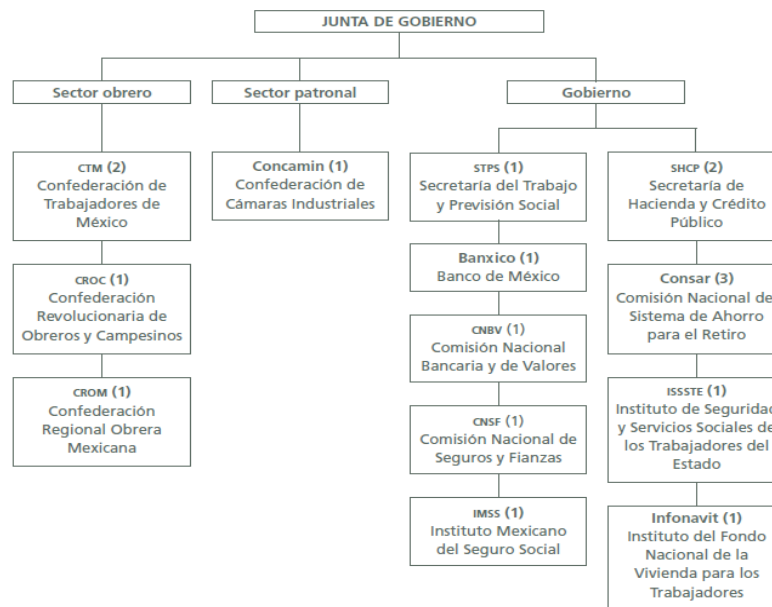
JUNTA DE GOBIERNO

Sector obrero

Sector patronal

Gobierno

CTM (2)
Confederación de Trabajadores de México

CROC (1)
Confederación Revolucionaria de Obreros y Campesinos

CROM (1)
Confederación Regional Obrera Mexicana

Concamin (1)
Confederación de Cámaras Industriales

STPS (1)
Secretaría del Trabajo y Previsión Social

Banxico (1)
Banco de México

CNBV (1)
Comisión Nacional Bancaria y de Valores

CNSF (1)
Comisión Nacional de Seguros y Fianzas

IMSS (1)
Instituto Mexicano del Seguro Social

SHCP (2)
Secretaría de Hacienda y Crédito Público

Consar (3)
Comisión Nacional de Sistema de Ahorro para el Retiro

ISSSTE (1)
Instituto de Segurida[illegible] y Servicios Sociales de los Trabajadores del Estado

Infonavit (1)
Instituto del Fondo Nacional de la Vivienda para los Trabajadores